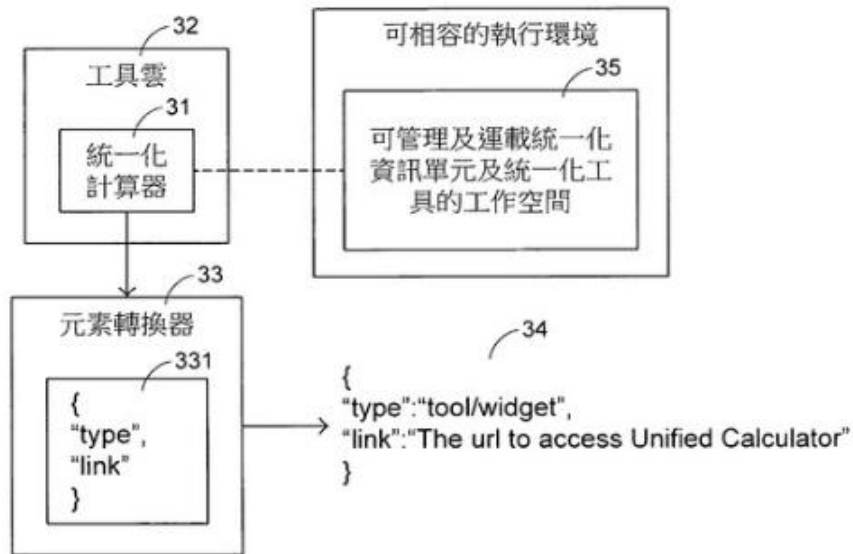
32

工具雲

31

統一化計算器

可相容的執行環境

35

可管理及運載統一化資訊單元及統一化工具的工作空間

33

元素轉換器

331

{
“type”,
“link”
}

34

{
“type”:“tool/widget”,
“link”:“The url to access Unified Calculator”
}